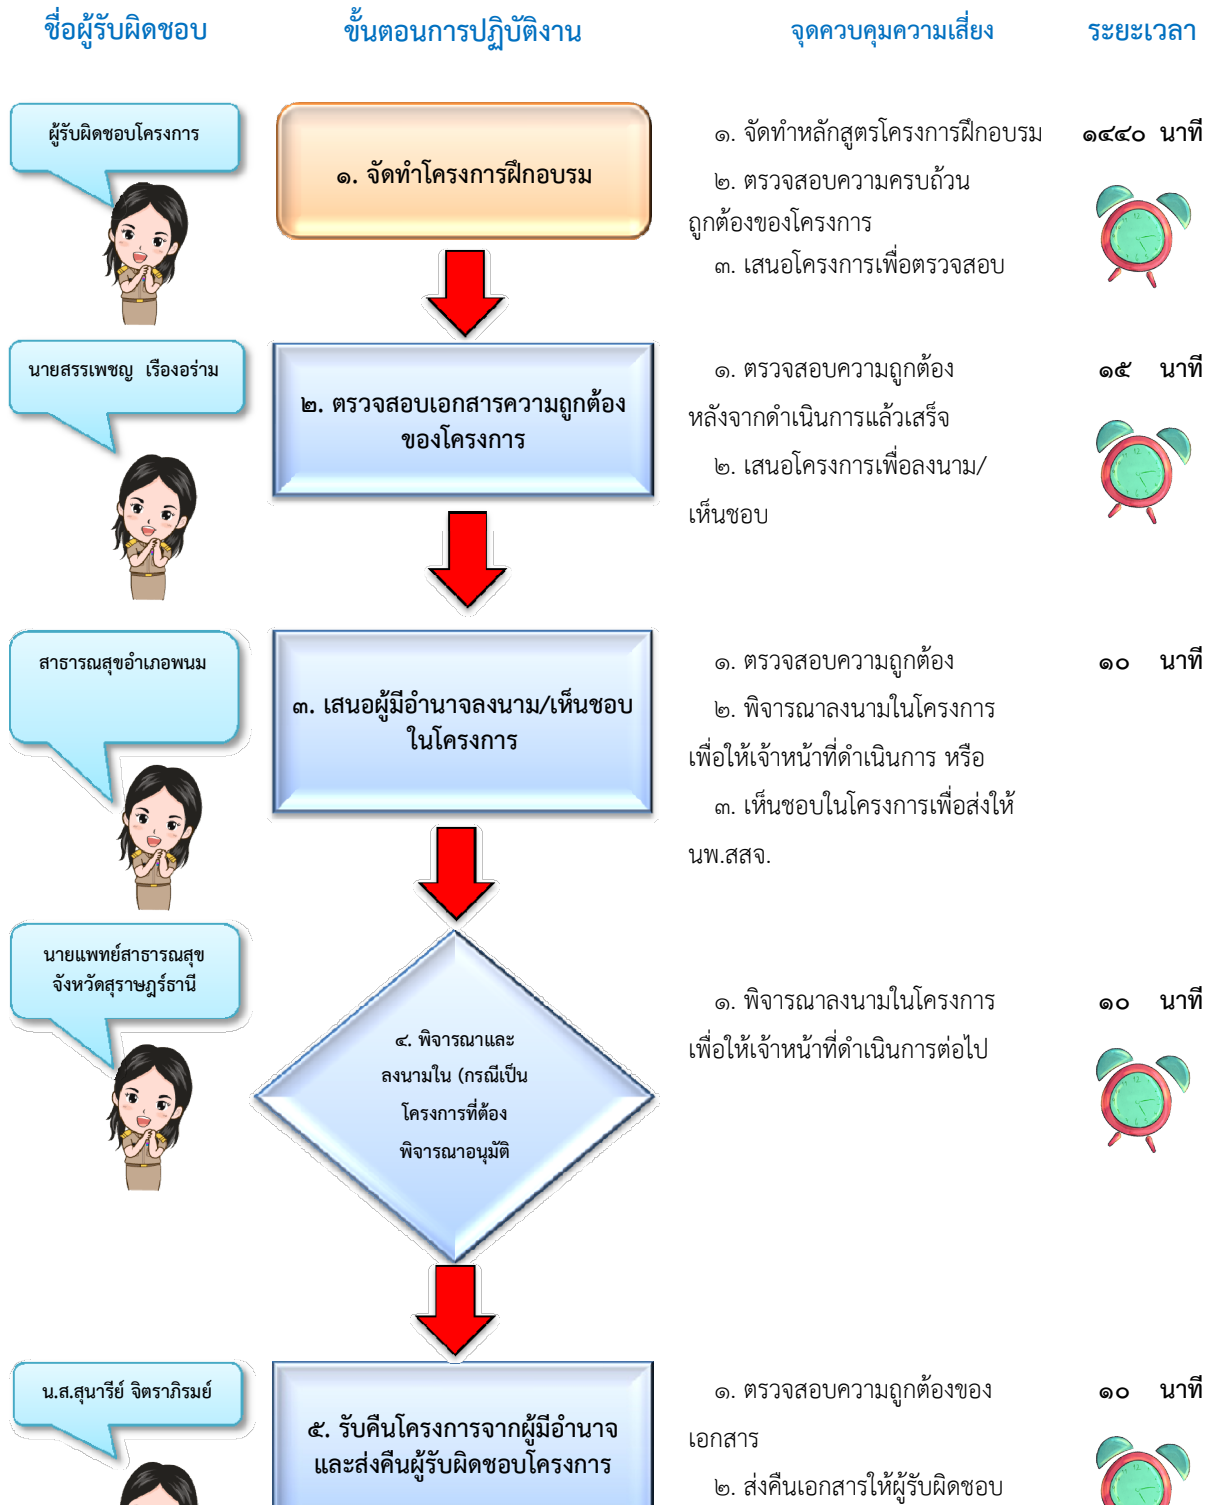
ชื่อผู้รับผิดชอบ ขั้นตอนการปฏิบัติงาน จุดควบคุมความเสี่ยง ระยะเวลา

ผู้รับผิดชอบโครงการ

๑. จัดทำโครงการฝึกอบรม

๑. จัดทำหลักสูตรโครงการฝึกอบรม
๒. ตรวจสอบความครบถ้วนถูกต้องของโครงการ
๓. เสนอโครงการเพื่อตรวจสอบ

๑๔๔๐ นาที

นายสรรเพชญ เรืองอร่าม

๒. ตรวจสอบเอกสารความถูกต้องของโครงการ

๑. ตรวจสอบความถูกต้องหลังจากดำเนินการแล้วเสร็จ
๒. เสนอโครงการเพื่อลงนาม/เห็นชอบ

๑๕ นาที

สาธารณสุขอำเภอพนม

๓. เสนอผู้มีอำนาจลงนาม/เห็นชอบในโครงการ

๑. ตรวจสอบความถูกต้อง
๒. พิจารณาลงนามในโครงการเพื่อให้เจ้าหน้าที่ดำเนินการ หรือ
๓. เห็นชอบในโครงการเพื่อส่งให้ นพ.สสจ.

๑๐ นาที

นายแพทย์สาธารณสุขจังหวัดสุราษฎร์ธานี

๔. พิจารณาและลงนามใน (กรณีเป็นโครงการที่ต้องพิจารณาอนุมัติ

๑. พิจารณาลงนามในโครงการเพื่อให้เจ้าหน้าที่ดำเนินการต่อไป

๑๐ นาที

น.ส.สุนารีย์ จิตราภิรมย์

๕. รับคืนโครงการจากผู้มีอำนาจและส่งคืนผู้รับผิดชอบโครงการ

๑. ตรวจสอบความถูกต้องของเอกสาร
๒. ส่งคืนเอกสารให้ผู้รับผิดชอบ

๑๐ นาที